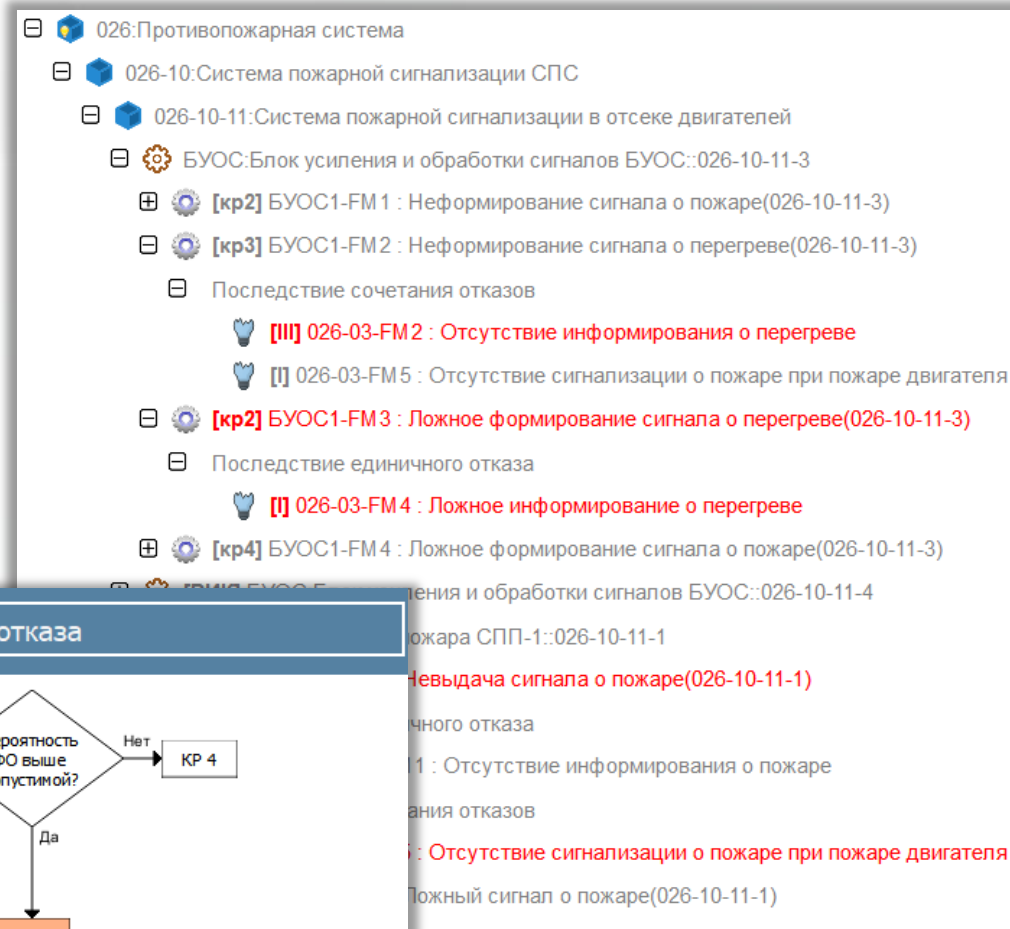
⊟ 026:Противопожарная система

⊟ 026-10:Система пожарной сигнализации СПС

⊟ 026-10-11:Система пожарной сигнализации в отсеке двигателей

⊟ БУОС:Блок усиления и обработки сигналов БУОС::026-10-11-3

⊞ [кр2] БУОС1-FM1 : Неформирование сигнала о пожаре(026-10-11-3)

⊟ [кр3] БУОС1-FM2 : Неформирование сигнала о перегреве(026-10-11-3)

⊟ Последствие сочетания отказов

[III] 026-03-FM2 : Отсутствие информирования о перегреве

[I] 026-03-FM5 : Отсутствие сигнализации о пожаре при пожаре двигателя

⊟ [кр2] БУОС1-FM3 : Ложное формирование сигнала о перегреве(026-10-11-3)

⊟ Последствие единичного отказа

[I] 026-03-FM4 : Ложное информирование о перегреве

⊞ [кр4] БУОС1-FM4 : Ложное формирование сигнала о пожаре(026-10-11-3)

⊞ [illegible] БУОС:Б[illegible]ления и обработки сигналов БУОС::026-10-11-4

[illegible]ожара СПП-1::026-10-11-1

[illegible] Невыдача сигнала о пожаре(026-10-11-1)

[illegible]чного отказа

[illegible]1 : Отсутствие информирования о пожаре

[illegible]ания отказов

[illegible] : Отсутствие сигнализации о пожаре при пожаре двигателя

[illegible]ожный сигнал о пожаре(026-10-11-1)

отказа

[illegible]роятность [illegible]ФО выше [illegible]пустимой?

Нет

КР 4

Да